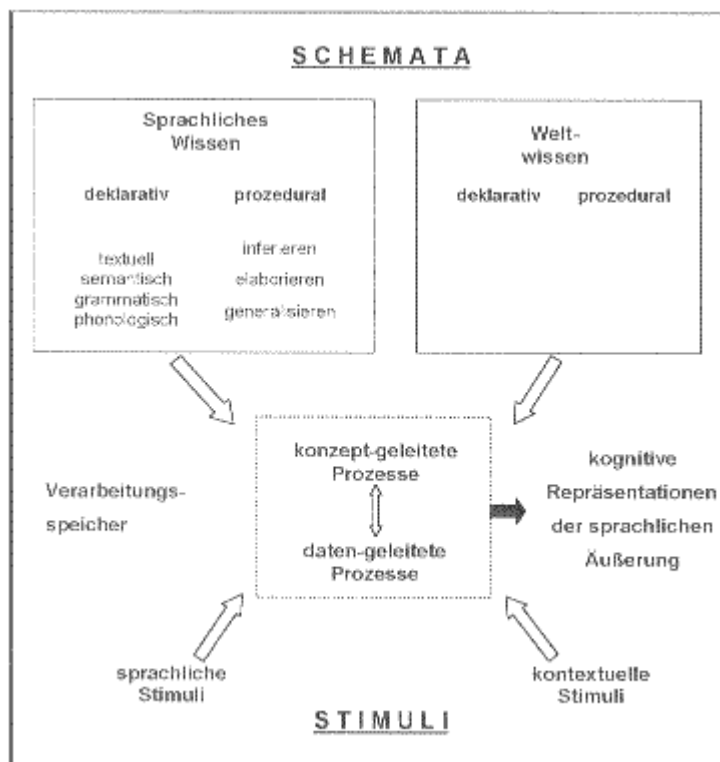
SCHEMATA

Sprachliches Wissen

deklarativ

prozedural

textuell
semantisch
grammatisch
phonologisch

inferieren
elaborieren
generalisieren

Welt-wissen

deklarativ

prozedural

Verarbeitungs-speicher

konzept-geleitete Prozesse

daten-geleitete Prozesse

kognitive Repräsentationen der sprachlichen Äußerung

sprachliche Stimuli

kontextuelle Stimuli

STIMULI